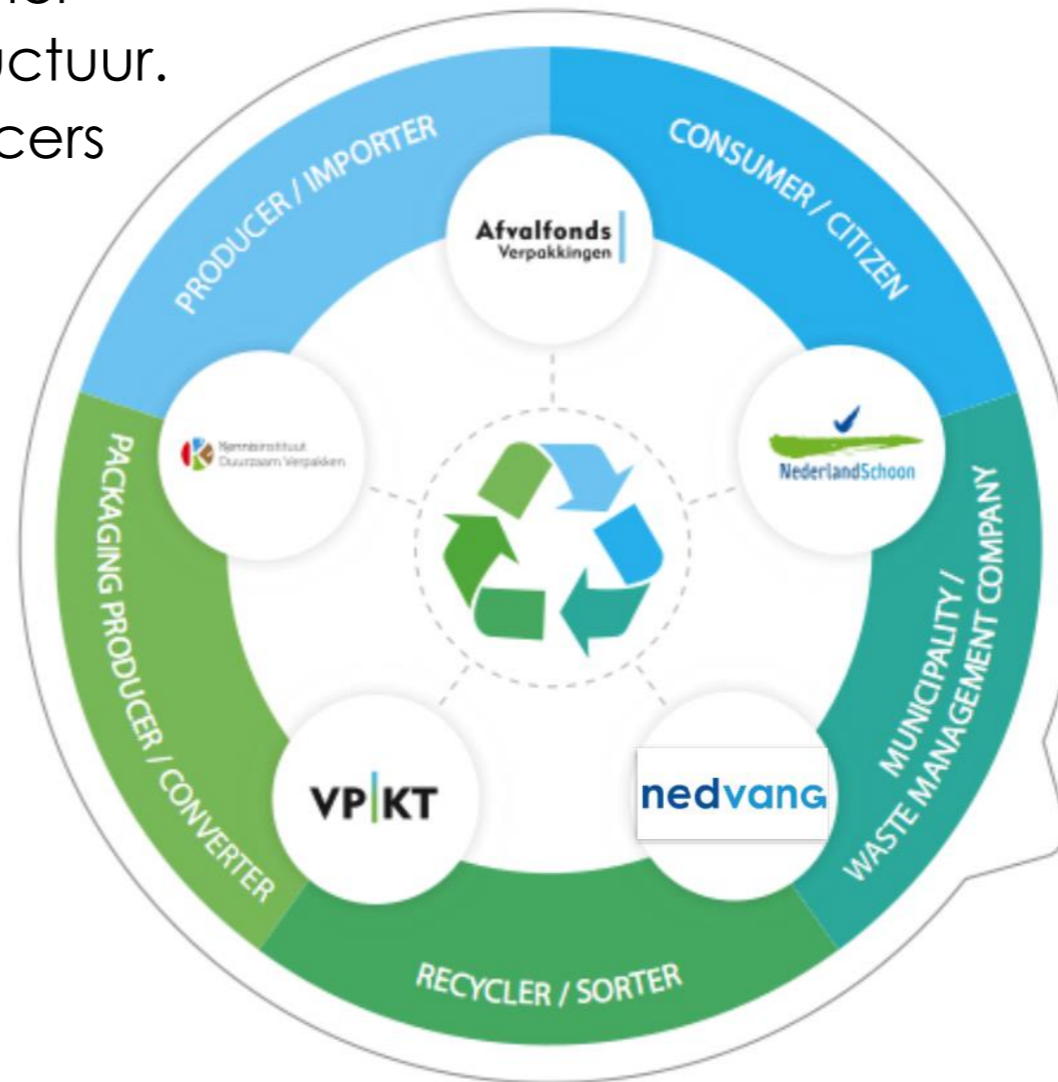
uctuur.
cers

PRODUCER / IMPORTER
CONSUMER / CITIZEN
Afvalfonds Verpakkingen
Kennisinstituut Duurzaam Verpakken
NederlandSchoon
PACKAGING PRODUCER / CONVERTER
MUNICIPALITY / WASTE MANAGEMENT COMPANY
VP|KT
nedvang
RECYCLER / SORTER